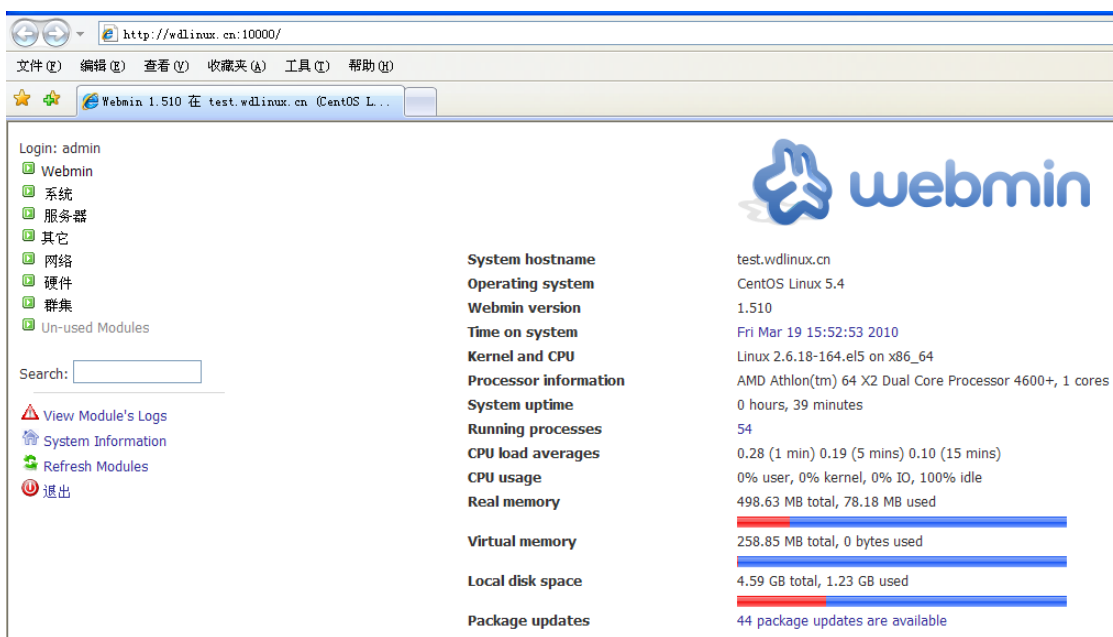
http://wdlinux.cn:10000/

文件(F) 编辑(E) 查看(V) 收藏夹(A) 工具(T) 帮助(H)

Webmin 1.510 在 test.wdlinux.cn (CentOS L...

Login: admin
Webmin
系统
服务器
其它
网络
硬件
群集
Un-used Modules

Search:

View Module's Logs
System Information
Refresh Modules
退出

webmin

| System hostname | test.wdlinux.cn |
|---|---|
| Operating system | CentOS Linux 5.4 |
| Webmin version | 1.510 |
| Time on system | Fri Mar 19 15:52:53 2010 |
| Kernel and CPU | Linux 2.6.18-164.el5 on x86_64 |
| Processor information | AMD Athlon(tm) 64 X2 Dual Core Processor 4600+, 1 cores |
| System uptime | 0 hours, 39 minutes |
| Running processes | 54 |
| CPU load averages | 0.28 (1 min) 0.19 (5 mins) 0.10 (15 mins) |
| CPU usage | 0% user, 0% kernel, 0% IO, 100% idle |
| Real memory | 498.63 MB total, 78.18 MB used |
| Virtual memory | 258.85 MB total, 0 bytes used |
| Local disk space | 4.59 GB total, 1.23 GB used |
| Package updates | 44 package updates are available |